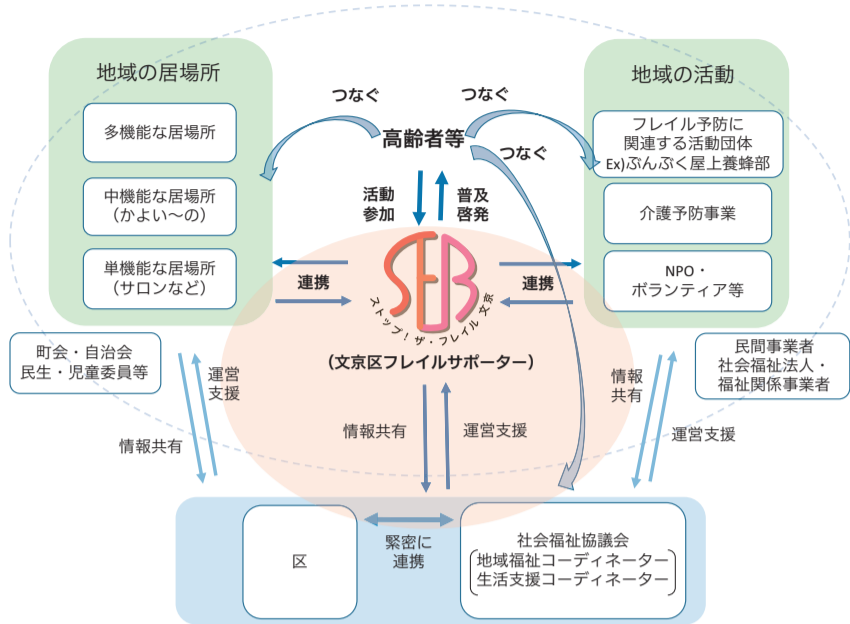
地域の居場所

多機能な居場所

中機能な居場所
（かよい～の）

単機能な居場所
（サロンなど）

つなぐ

高齢者等

つなぐ

つなぐ

地域の活動

フレイル予防に
関連する活動団体
Ex)ぶんぶく屋上養蜂部

介護予防事業

NPO・
ボランティア等

活動
参加

普及
啓発

連携

SFB

ストップ！ザ・フレイル文京

連携

（文京区フレイルサポーター）

町会・自治会
民生・児童委員等

運営
支援

情報共有

情報共有

運営支援

民間事業者
社会福祉法人・
福祉関係事業者

情報
共有

運営支援

区

緊密に
連携

社会福祉協議会
地域福祉コーディネーター
生活支援コーディネーター